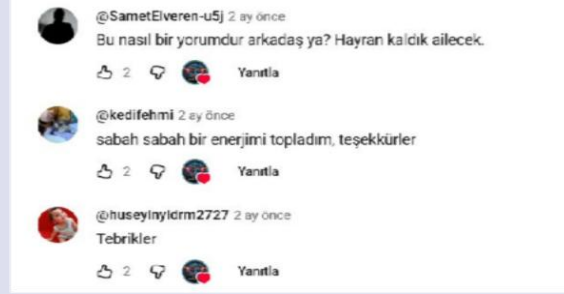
@SametElveren-u5j 2 ay önce
Bu nasıl bir yorumdur arkadaş ya? Hayran kaldık ailecek.
2 Yanıtla

@kedifehmi 2 ay önce
sabah sabah bir enerjimi topladım, teşekkürler
2 Yanıtla

@huseyinyldrm2727 2 ay önce
Tebrikler
2 Yanıtla